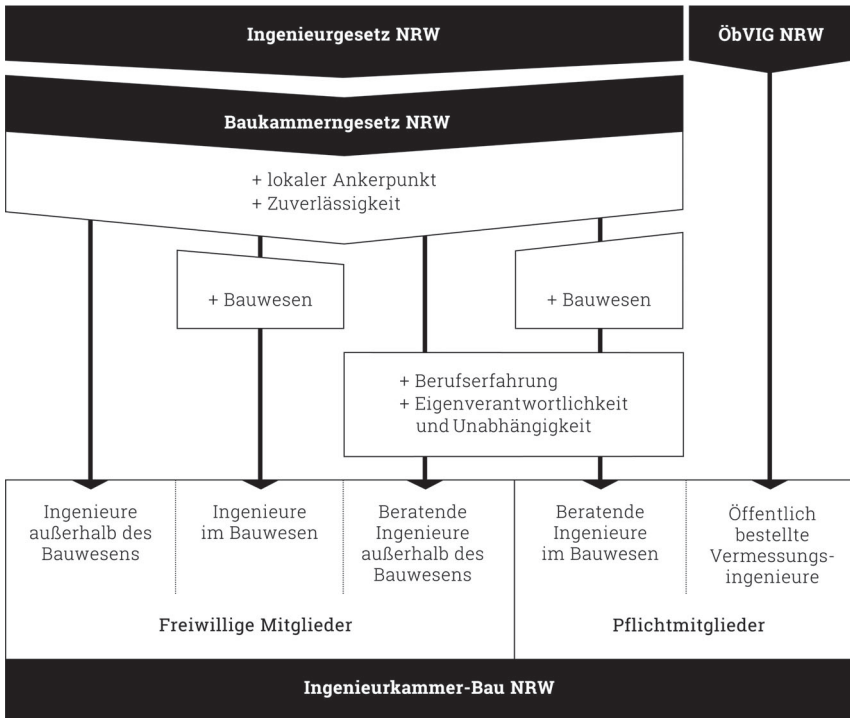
Ingenieurgesetz NRW

ÖbVIG NRW

Baukammerngesetz NRW

+ lokaler Ankerpunkt
+ Zuverlässigkeit

+ Bauwesen

+ Bauwesen

+ Berufserfahrung
+ Eigenverantwortlichkeit und Unabhängigkeit

Ingenieure außerhalb des Bauwesens

Ingenieure im Bauwesen

Beratende Ingenieure außerhalb des Bauwesens

Beratende Ingenieure im Bauwesen

Öffentlich bestellte Vermessungsingenieure

Freiwillige Mitglieder

Pflichtmitglieder

Ingenieurkammer-Bau NRW